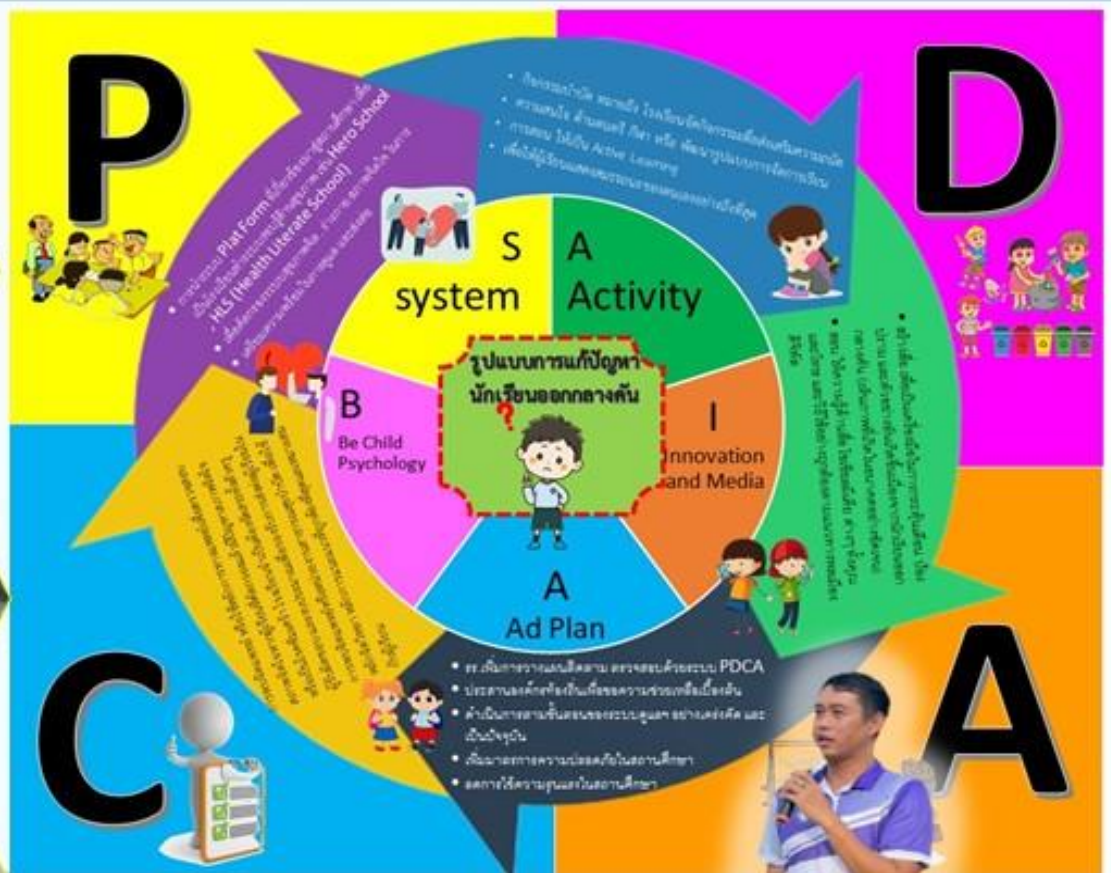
P

D

C

A

S
system

A
Activity

B
Be Child Psychology

I
Innovation and Media

A
Ad Plan

รูปแบบการแก้ปัญหานักเรียนออกกลางคัน

• Plat Form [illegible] Hero School
• HLS (Health Literate School)
• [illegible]

• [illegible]
• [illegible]
• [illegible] Active Learning
• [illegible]

• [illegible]
• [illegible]

• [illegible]

• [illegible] PDCA
• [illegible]
• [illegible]
• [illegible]
• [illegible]